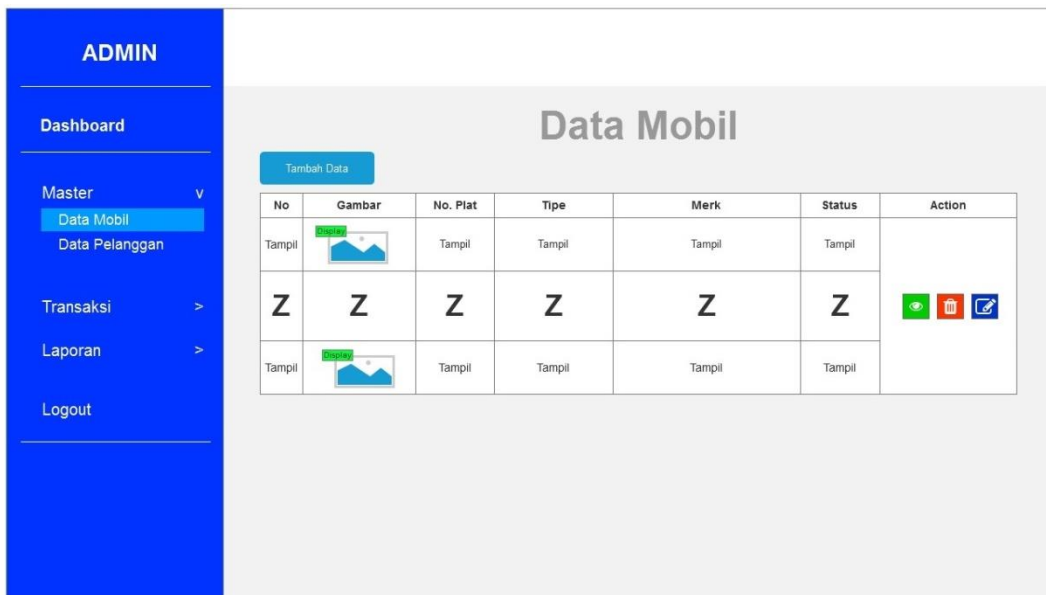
ADMIN

Dashboard

Master v

Data Mobil

Data Pelanggan

Transaksi >

Laporan >

Logout

Data Mobil

Tambah Data

| No | Gambar | No. Plat | Tipe | Merk | Status | Action |
|---|---|---|---|---|---|---|
| Tampil | Display | Tampil | Tampil | Tampil | Tampil | |
| Z | Z | Z | Z | Z | Z | |
| Tampil | Display | Tampil | Tampil | Tampil | Tampil | |